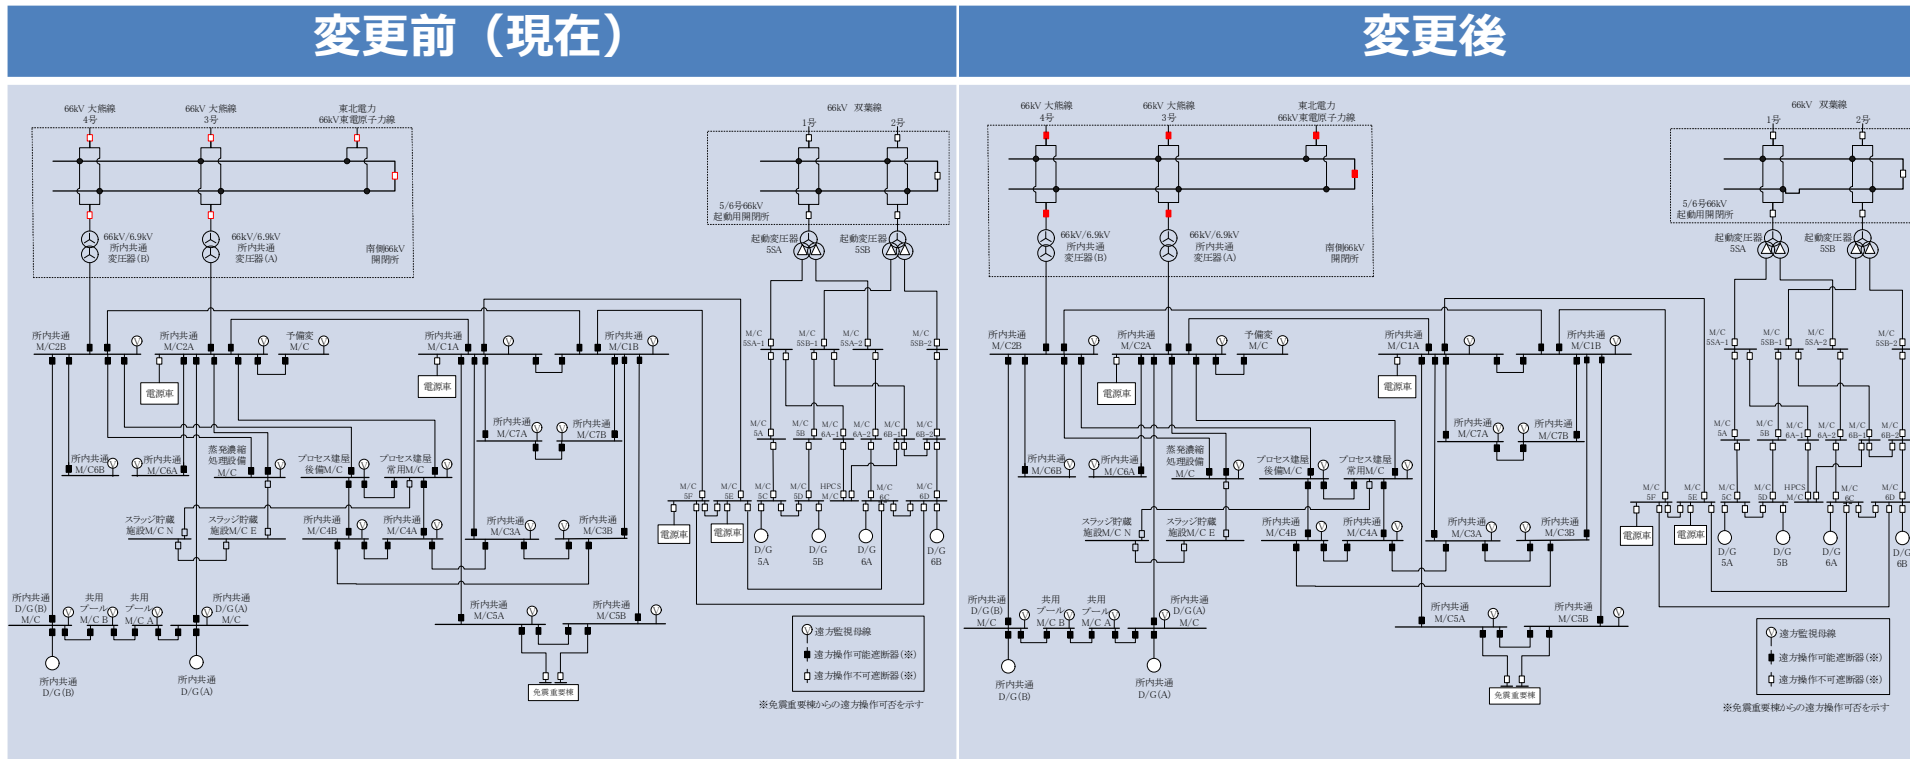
変更前（現在）

66kV 大熊線 4号
66kV 大熊線 3号
東北電力 66kV東電原子力線
66kV 双葉線
1号
2号
5/6号66kV 起動用開閉所
66kV/6.9kV 所内共通 変圧器(B)
66kV/6.9kV 所内共通 変圧器(A)
南側66kV 開閉所
起動変圧器 5SA
起動変圧器 5SB
所内共通 M/C2B
所内共通 M/C2A
予備変 M/C
所内共通 M/C1A
所内共通 M/C1B
M/C 5SA-1
M/C 5SB-1
M/C 5SA-2
M/C 5SB-2
電源車
電源車
所内共通 M/C7A
所内共通 M/C7B
M/C 5A
M/C 5B
M/C 6A-1
M/C 6A-2
M/C 6B-1
M/C 6B-2
所内共通 M/C6B
所内共通 M/C6A
蒸発濃縮 処理設備 M/C
プロセス建屋 後備M/C
プロセス建屋 常用M/C
M/C 5F
M/C 5E
M/C 5C
M/C 5D
HPCS M/C
M/C 6C
M/C 6D
スラッジ貯蔵 施設M/C N
スラッジ貯蔵 施設M/C E
所内共通 M/C4B
所内共通 M/C4A
所内共通 M/C3A
所内共通 M/C3B
電源車
電源車
D/G 5A
D/G 5B
D/G 6A
D/G 6B
所内共通 D/G(B) M/C
共用 プール M/C B
共用 プール M/C A
所内共通 D/G(A) M/C
所内共通 M/C5A
所内共通 M/C5B
所内共通 D/G(B)
所内共通 D/G(A)
免震重要棟
遠方監視母線
遠方操作可能遮断器(※)
遠方操作不可遮断器(※)
※免震重要棟からの遠方操作可否を示す

変更後

66kV 大熊線 4号
66kV 大熊線 3号
東北電力 66kV東電原子力線
66kV 双葉線
1号
2号
5/6号66kV 起動用開閉所
66kV/6.9kV 所内共通 変圧器(B)
66kV/6.9kV 所内共通 変圧器(A)
南側66kV 開閉所
起動変圧器 5SA
起動変圧器 5SB
所内共通 M/C2B
所内共通 M/C2A
予備変 M/C
所内共通 M/C1A
所内共通 M/C1B
M/C 5SA-1
M/C 5SB-1
M/C 5SA-2
M/C 5SB-2
電源車
電源車
所内共通 M/C7A
所内共通 M/C7B
M/C 5A
M/C 5B
M/C 6A-1
M/C 6A-2
M/C 6B-1
M/C 6B-2
所内共通 M/C6B
所内共通 M/C6A
蒸発濃縮 処理設備 M/C
プロセス建屋 後備M/C
プロセス建屋 常用M/C
M/C 5F
M/C 5E
M/C 5C
M/C 5D
HPCS M/C
M/C 6C
M/C 6D
スラッジ貯蔵 施設M/C N
スラッジ貯蔵 施設M/C E
所内共通 M/C4B
所内共通 M/C4A
所内共通 M/C3A
所内共通 M/C3B
電源車
電源車
D/G 5A
D/G 5B
D/G 6A
D/G 6B
所内共通 D/G(B) M/C
共用 プール M/C B
共用 プール M/C A
所内共通 D/G(A) M/C
所内共通 M/C5A
所内共通 M/C5B
所内共通 D/G(B)
所内共通 D/G(A)
免震重要棟
遠方監視母線
遠方操作可能遮断器(※)
遠方操作不可遮断器(※)
※免震重要棟からの遠方操作可否を示す